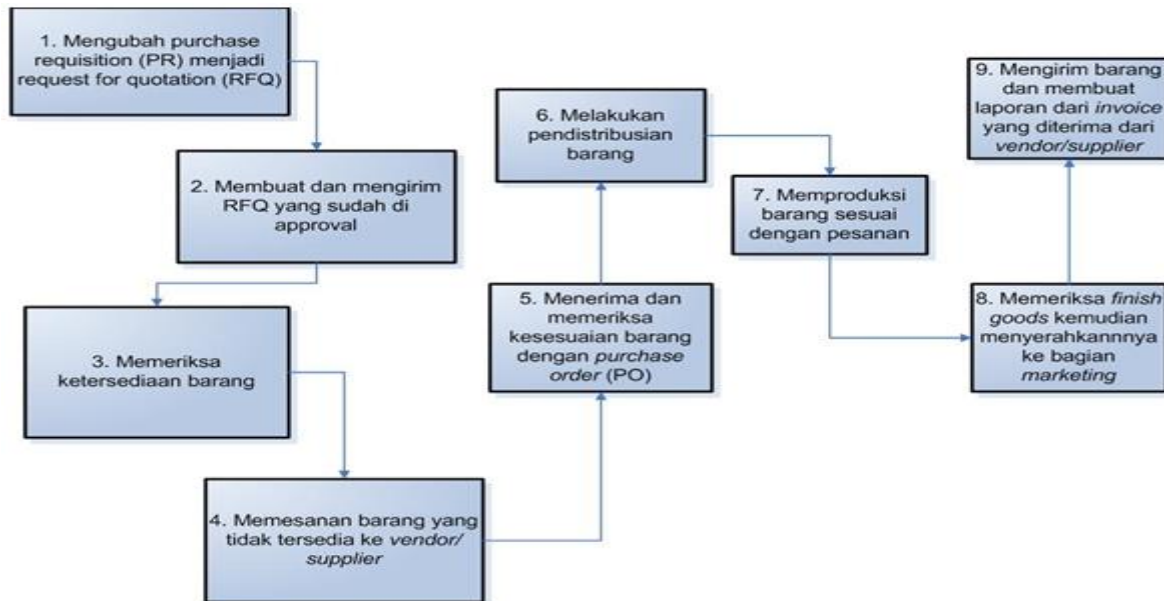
1. Mengubah purchase requisition (PR) menjadi request for quotation (RFQ)

2. Membuat dan mengirim RFQ yang sudah di approval

3. Memeriksa ketersediaan barang

4. Memesanan barang yang tidak tersedia ke vendor/ supplier

5. Menerima dan memeriksa kesesuaian barang dengan purchase order (PO)

6. Melakukan pendistribusian barang

7. Memproduksi barang sesuai dengan pesanan

8. Memeriksa finish goods kemudian menyerahkannnya ke bagian marketing

9. Mengirim barang dan membuat laporan dari invoice yang diterima dari vendor/supplier